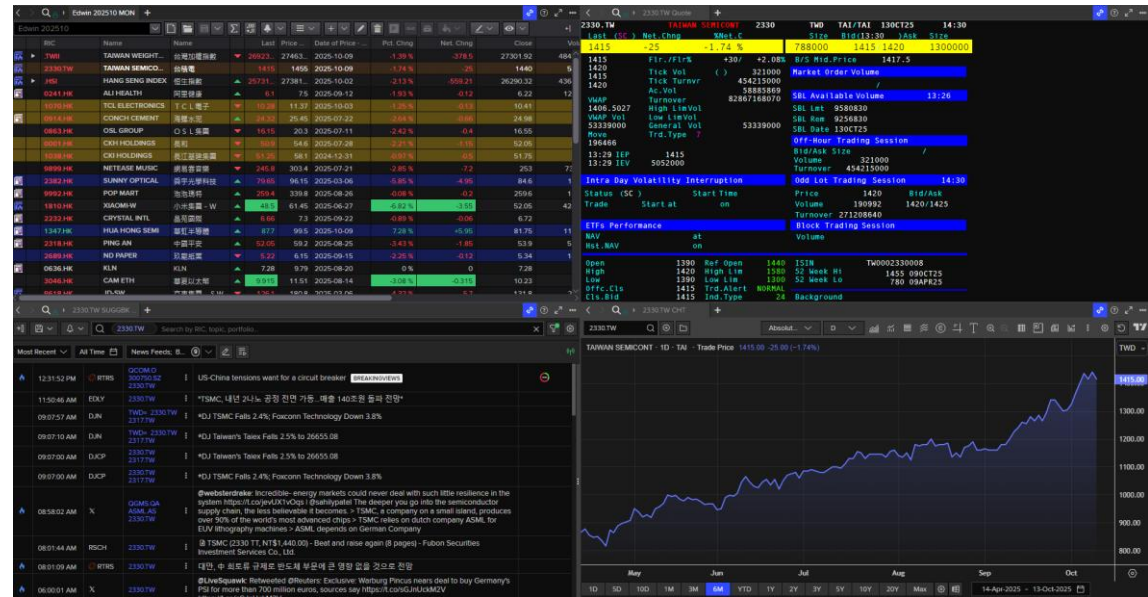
Q Edwin 202510 MON +

Edwin 202510

| RIC | Name | Name | | Last | Price | Date of Price | Pct. Chng | Net. Chng | Close | Vo |
|---|---|---|---|---|---|---|---|---|---|---|
| .TWII | TAIWAN WEIGHT... | 台灣加權指數 | | 26923... | 27463... | 2025-10-09 | -1.39 % | -378.5 | 27301.92 | 484 |
| 2330.TW | TAIWAN SEMICO... | 台積電 | | 1415 | 1455 | 2025-10-09 | -1.74 % | -25 | 1440 | 5 |
| .HSI | HANG SENG INDEX | 恆生指數 | | 25731... | 27381... | 2025-10-02 | -2.13 % | -559.21 | 26290.32 | 436 |
| 0241.HK | ALI HEALTH | 阿里健康 | | 6.1 | 7.5 | 2025-09-12 | -1.93 % | -0.12 | 6.22 | 12 |
| 1070.HK | TCL ELECTRONICS | TCL電子 | | 10.28 | 11.37 | 2025-10-03 | -1.25 % | -0.13 | 10.41 | |
| 0914.HK | CONCH CEMENT | 海螺水泥 | | 24.32 | 25.45 | 2025-07-22 | -2.64 % | -0.66 | 24.98 | |
| 0863.HK | OSL GROUP | OSL集團 | | 16.15 | 20.3 | 2025-07-11 | -2.42 % | -0.4 | 16.55 | |
| 0001.HK | CKH HOLDINGS | 長和 | | 50.9 | 54.6 | 2025-07-28 | -2.21 % | -1.15 | 52.05 | |
| 1038.HK | CKI HOLDINGS | 長江基建集團 | | 51.25 | 58.1 | 2024-12-31 | -0.97 % | -0.5 | 51.75 | |
| 9999.HK | NETEASE MUSIC | 網易雲音樂 | | 245.8 | 303.4 | 2025-07-21 | -2.85 % | -7.2 | 253 | 73 |
| 2382.HK | SUNNY OPTICAL | 舜宇光學科技 | | 79.65 | 96.15 | 2025-03-06 | -5.85 % | -4.95 | 84.6 | 1 |
| 9992.HK | POP MART | 泡泡瑪特 | | 259.4 | 339.8 | 2025-08-26 | -0.08 % | -0.2 | 259.6 | 1 |
| 1810.HK | XIAOMI-W | 小米集團-W | | 48.5 | 61.45 | 2025-06-27 | -6.82 % | -3.55 | 52.05 | 42 |
| 2232.HK | CRYSTAL INTL | 晶苑國際 | | 6.66 | 7.3 | 2025-09-22 | -0.89 % | -0.06 | 6.72 | |
| 1347.HK | HUA HONG SEMI | 華虹半導體 | | 87.7 | 99.5 | 2025-10-09 | 7.28 % | +5.95 | 81.75 | 11 |
| 2318.HK | PING AN | 中國平安 | | 52.05 | 59.2 | 2025-08-25 | -3.43 % | -1.85 | 53.9 | 5 |
| 2689.HK | ND PAPER | 玖龍紙業 | | 5.22 | 6.15 | 2025-09-15 | -2.25 % | -0.12 | 5.34 | 1 |
| 0636.HK | KLN | KLN | | 7.28 | 9.79 | 2025-08-20 | 0 % | 0 | 7.28 | |
| 3046.HK | CAM ETH | 華夏以太幣 | | 9.915 | 11.51 | 2025-08-14 | -3.06 % | -0.315 | 10.23 | |

Q 2330.TW Quote +

2330.TW TAIWAN SEMICONT 2330 TWD TAI/TAI 13OCT25 14:30
Last (SC) Net.Chng %Net.C Size Bid(13:30 )Ask Size
1415 -25 -1.74 % 788000 1415 1420 1300000
1415 Flr./Flr% +30/ +2.08% B/S Mid.Price 1417.5
1420 Tick Vol ( ) 321000 Market Order Volume
1420 Tick Turnvr 454215000
1415 Ac.Vol 58885869 /
VWAP Turnover 82867168070 SBL Available Volume 13:26
1406.5027 High LimVol SBL Lmt 9580830
VWAP Vol Low LimVol SBL Rem 9256830
53339000 General Vol 53339000 SBL Date 13OCT25
Move Trd.Type 7 Off-Hour Trading Session
196466 Bid/Ask Size /
13:29 IEP 1415 Volume 321000
13:29 IEV 5052000 Turnover 454215000
Intra Day Volatility Interruption Odd Lot Trading Session 14:30
Status (SC) Start Time Price 1420 Bid/Ask
Trade Start at on Volume 190992 1420/1425
Turnover 271208640
ETFs Performance Block Trading Session
NAV at Volume
Hst.NAV on
Open 1390 Ref Open 1440 ISIN TW0002330008
High 1420 High Lim 1580 52 Week Hi 1455 09OCT25
Low 1390 Low Lim 1300 52 Week Lo 780 09APR25
Offc.Cls 1415 Trd.Alert NORMAL
Cls.Bid 1415 Ind.Type 24 Background

Q 2330.TW SUGGBK +

2330.TW Search by RIC, topic, portfolio...
Most Recent All Time News Feeds: B...

12:31:52 PM RTRS QCOM.O 300750.SZ 2330.TW US-China tensions want for a circuit breaker BREAKINGVIEWS
11:50:46 AM EDLY 2330.TW *TSMC, 내년 2나노 공정 전면 가동...매출 140조원 돌파 전망*
09:07:57 AM DJN TWD= 2330.TW 2317.TW *DJ TSMC Falls 2.4%; Foxconn Technology Down 3.8%
09:07:10 AM DJN TWD= 2330.TW 2317.TW *DJ Taiwan's Taiex Falls 2.5% to 26655.08
09:07:00 AM DJCP 2330.TW 2317.TW *DJ Taiwan's Taiex Falls 2.5% to 26655.08
09:07:00 AM DJCP 2330.TW 2317.TW *DJ TSMC Falls 2.4%; Foxconn Technology Down 3.8%
08:58:02 AM X QGMS.QA ASML.AS 2330.TW @websterdrake: Incredible- energy markets could never deal with such little resilience in the system https://t.co/jevUX1vQqs | @sahilypatel The deeper you go into the semiconductor supply chain, the less believable it becomes. > TSMC, a company on a small island, produces over 90% of the world's most advanced chips > TSMC relies on dutch company ASML for EUV lithography machines > ASML depends on German Company
08:01:44 AM RSCH 2330.TW 글 TSMC (2330 TT, NT$1,440.00) - Beat and raise again (8 pages) - Fubon Securities Investment Services Co., Ltd.
08:01:09 AM RTRS 2330.TW 대만, 中 희토류 규제로 반도체 부문에 큰 영향 없을 것으로 전망
06:00:01 AM X 2330.TW @LiveSquawk: Retweeted @Reuters: Exclusive: Warburg Pincus nears deal to buy Germany's PSI for more than 700 million euros, sources say https://t.co/sGJnUckM2V

Q 2330.TW CHT +

2330.TW Absolut... D TWD
TAIWAN SEMICONT · 1D · TAI · Trade Price 1415.00 -25.00 (-1.74%)
1415.00
1300.00
1200.00
1100.00
1000.00
900.00
800.00
May Jun Jul Aug Sep Oct
1D 5D 10D 1M 3M 6M YTD 1Y 2Y 3Y 5Y 10Y 20Y Max 14-Apr-2025 - 13-Oct-2025